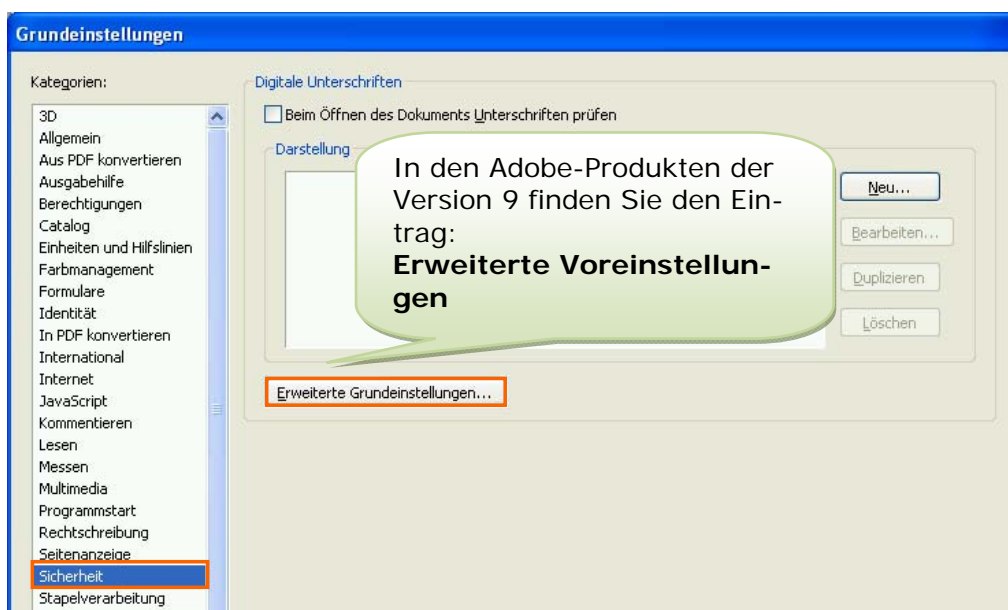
Grundeinstellungen

Kategorien:

3D
Allgemein
Aus PDF konvertieren
Ausgabehilfe
Berechtigungen
Catalog
Einheiten und Hilfslinien
Farbmanagement
Formulare
Identität
In PDF konvertieren
International
Internet
JavaScript
Kommentieren
Lesen
Messen
Multimedia
Programmstart
Rechtschreibung
Seitenanzeige
Sicherheit
Stapelverarbeitung

Digitale Unterschriften

Beim Öffnen des Dokuments Unterschriften prüfen

Darstellung

Neu...
Bearbeiten...
Duplizieren
Löschen

Erweiterte Grundeinstellungen...

In den Adobe-Produkten der Version 9 finden Sie den Eintrag:
**Erweiterte Voreinstellungen**